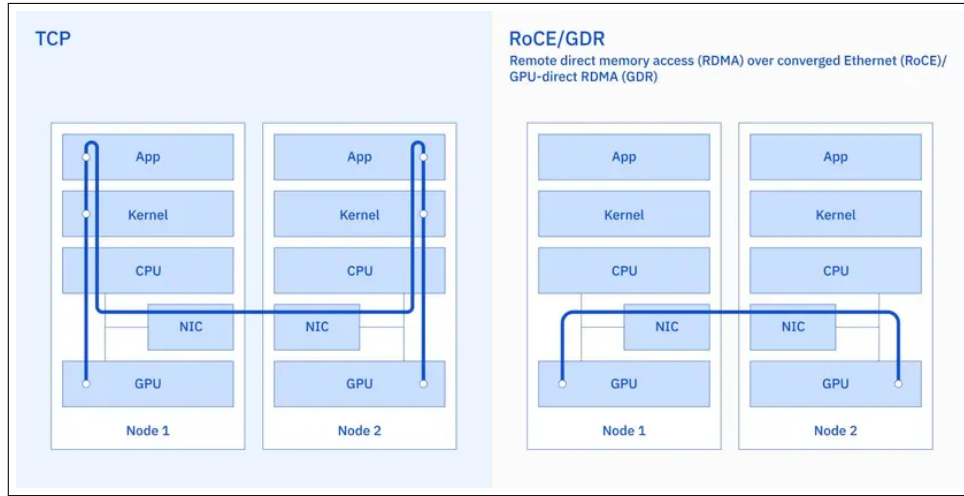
TCP

App
Kernel
CPU
NIC
GPU
Node 1

App
Kernel
CPU
NIC
GPU
Node 2

RoCE/GDR
Remote direct memory access (RDMA) over converged Ethernet (RoCE)/ GPU-direct RDMA (GDR)

App
Kernel
CPU
NIC
GPU
Node 1

App
Kernel
CPU
NIC
GPU
Node 2